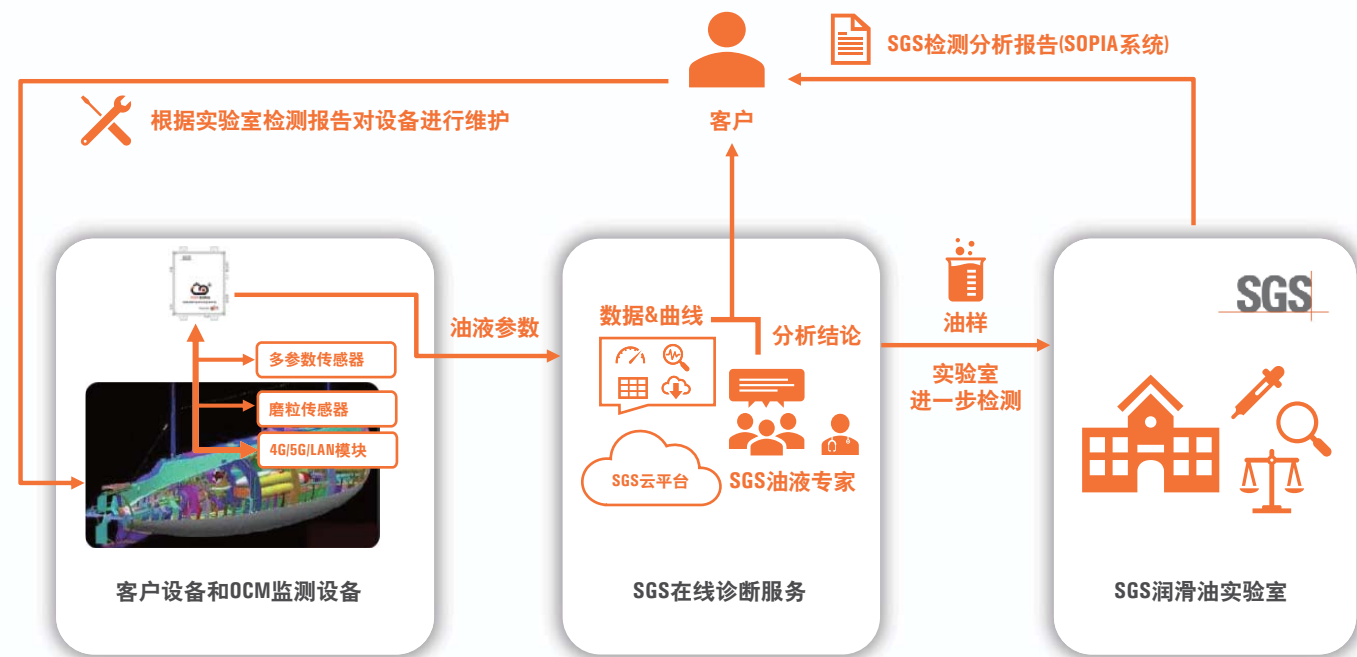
SGS检测分析报告(SOPIA系统)

根据实验室检测报告对设备进行维护

客户

SGS

多参数传感器

磨粒传感器

4G/5G/LAN模块

客户设备和OCM监测设备

油液参数

数据&曲线

分析结论

SGS云平台

SGS油液专家

SGS在线诊断服务

油样

实验室
进一步检测

SGS

SGS润滑油实验室